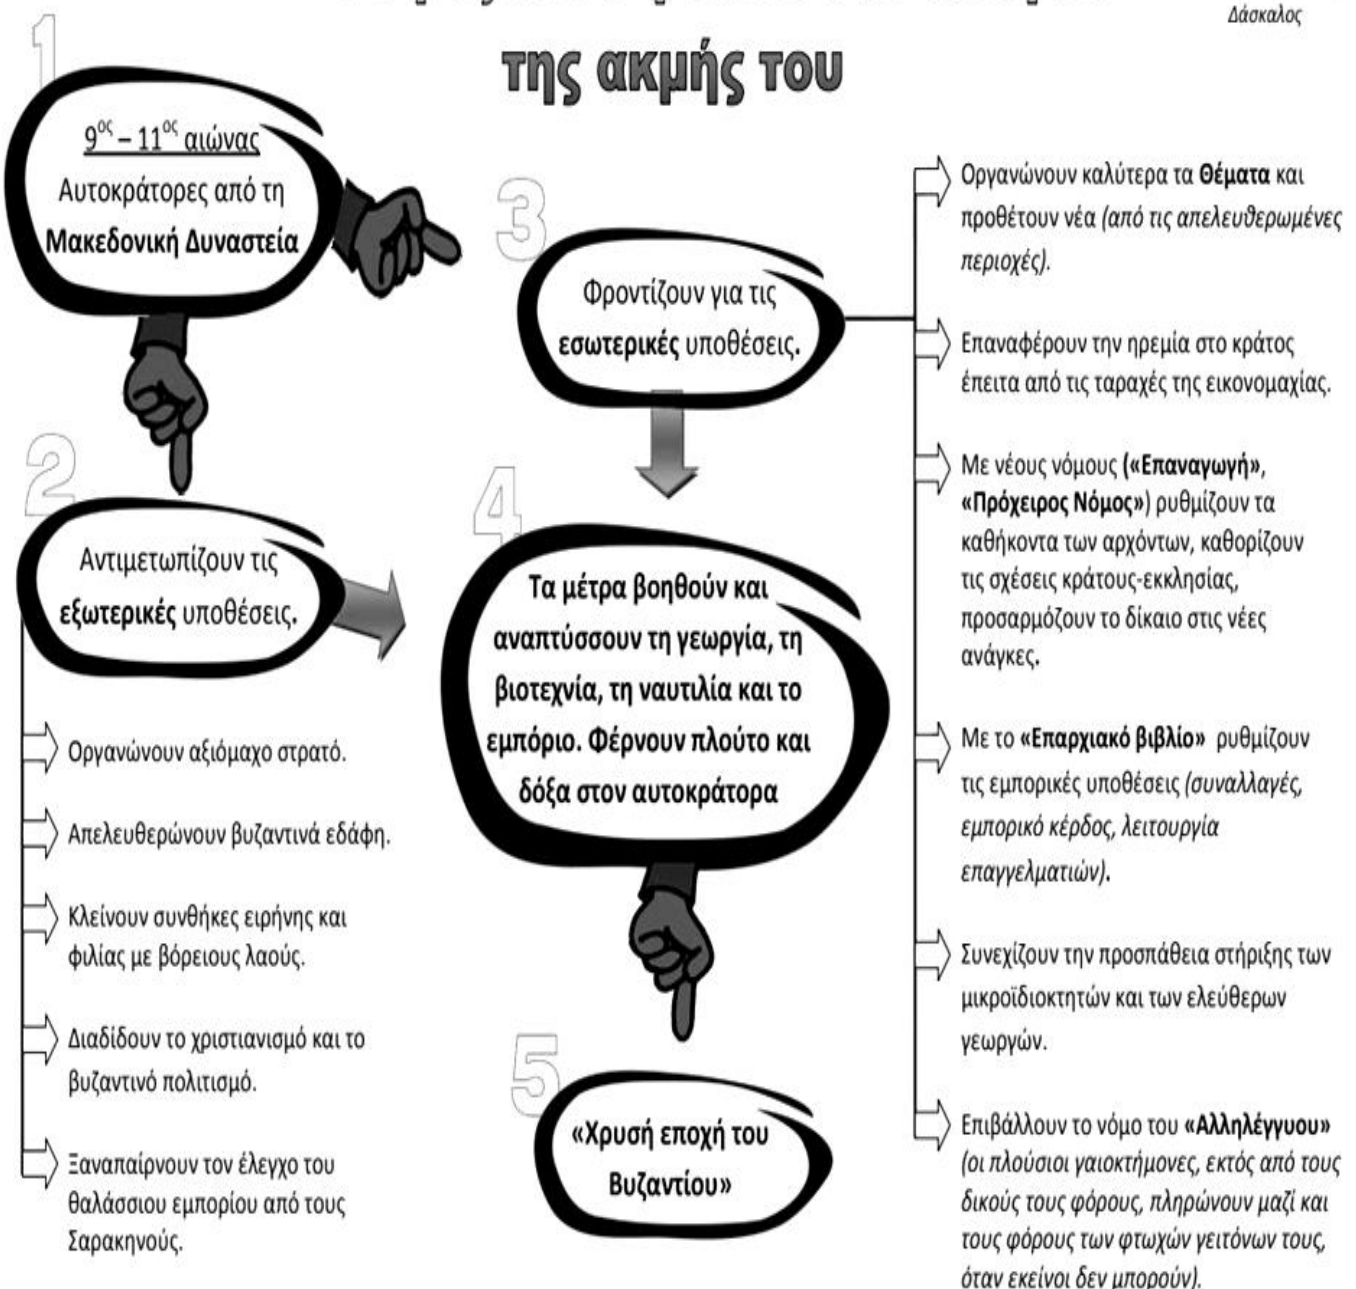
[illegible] Δάσκαλος

της ακμής του

1

$9^{ος}$ – $11^{ος}$ αιώνας
Αυτοκράτορες από τη
Μακεδονική Δυναστεία

2

Αντιμετωπίζουν τις
εξωτερικές υποθέσεις.

Οργανώνουν αξιόμαχο στρατό.

Απελευθερώνουν βυζαντινά εδάφη.

Κλείνουν συνθήκες ειρήνης και φιλίας με βόρειους λαούς.

Διαδίδουν το χριστιανισμό και το βυζαντινό πολιτισμό.

Ξαναπαίρνουν τον έλεγχο του θαλάσσιου εμπορίου από τους Σαρακηνούς.

3

Φροντίζουν για τις
εσωτερικές υποθέσεις.

4

Τα μέτρα βοηθούν και αναπτύσσουν τη γεωργία, τη βιοτεχνία, τη ναυτιλία και το εμπόριο. Φέρνουν πλούτο και δόξα στον αυτοκράτορα

5

«Χρυσή εποχή του Βυζαντίου»

Οργανώνουν καλύτερα τα Θέματα και προσθέτουν νέα (από τις απελευθερωμένες περιοχές).

Επαναφέρουν την ηρεμία στο κράτος έπειτα από τις ταραχές της εικονομαχίας.

Με νέους νόμους («Επαναγωγή», «Πρόχειρος Νόμος») ρυθμίζουν τα καθήκοντα των αρχόντων, καθορίζουν τις σχέσεις κράτους-εκκλησίας, προσαρμόζουν το δίκαιο στις νέες ανάγκες.

Με το «Επαρχιακό βιβλίο» ρυθμίζουν τις εμπορικές υποθέσεις (συναλλαγές, εμπορικό κέρδος, λειτουργία επαγγελματιών).

Συνεχίζουν την προσπάθεια στήριξης των μικροϊδιοκτητών και των ελεύθερων γεωργών.

Επιβάλλουν το νόμο του «Αλληλέγγυου» (οι πλούσιοι γαιοκτήμονες, εκτός από τους δικούς τους φόρους, πληρώνουν μαζί και τους φόρους των φτωχών γειτόνων τους, όταν εκείνοι δεν μπορούν).